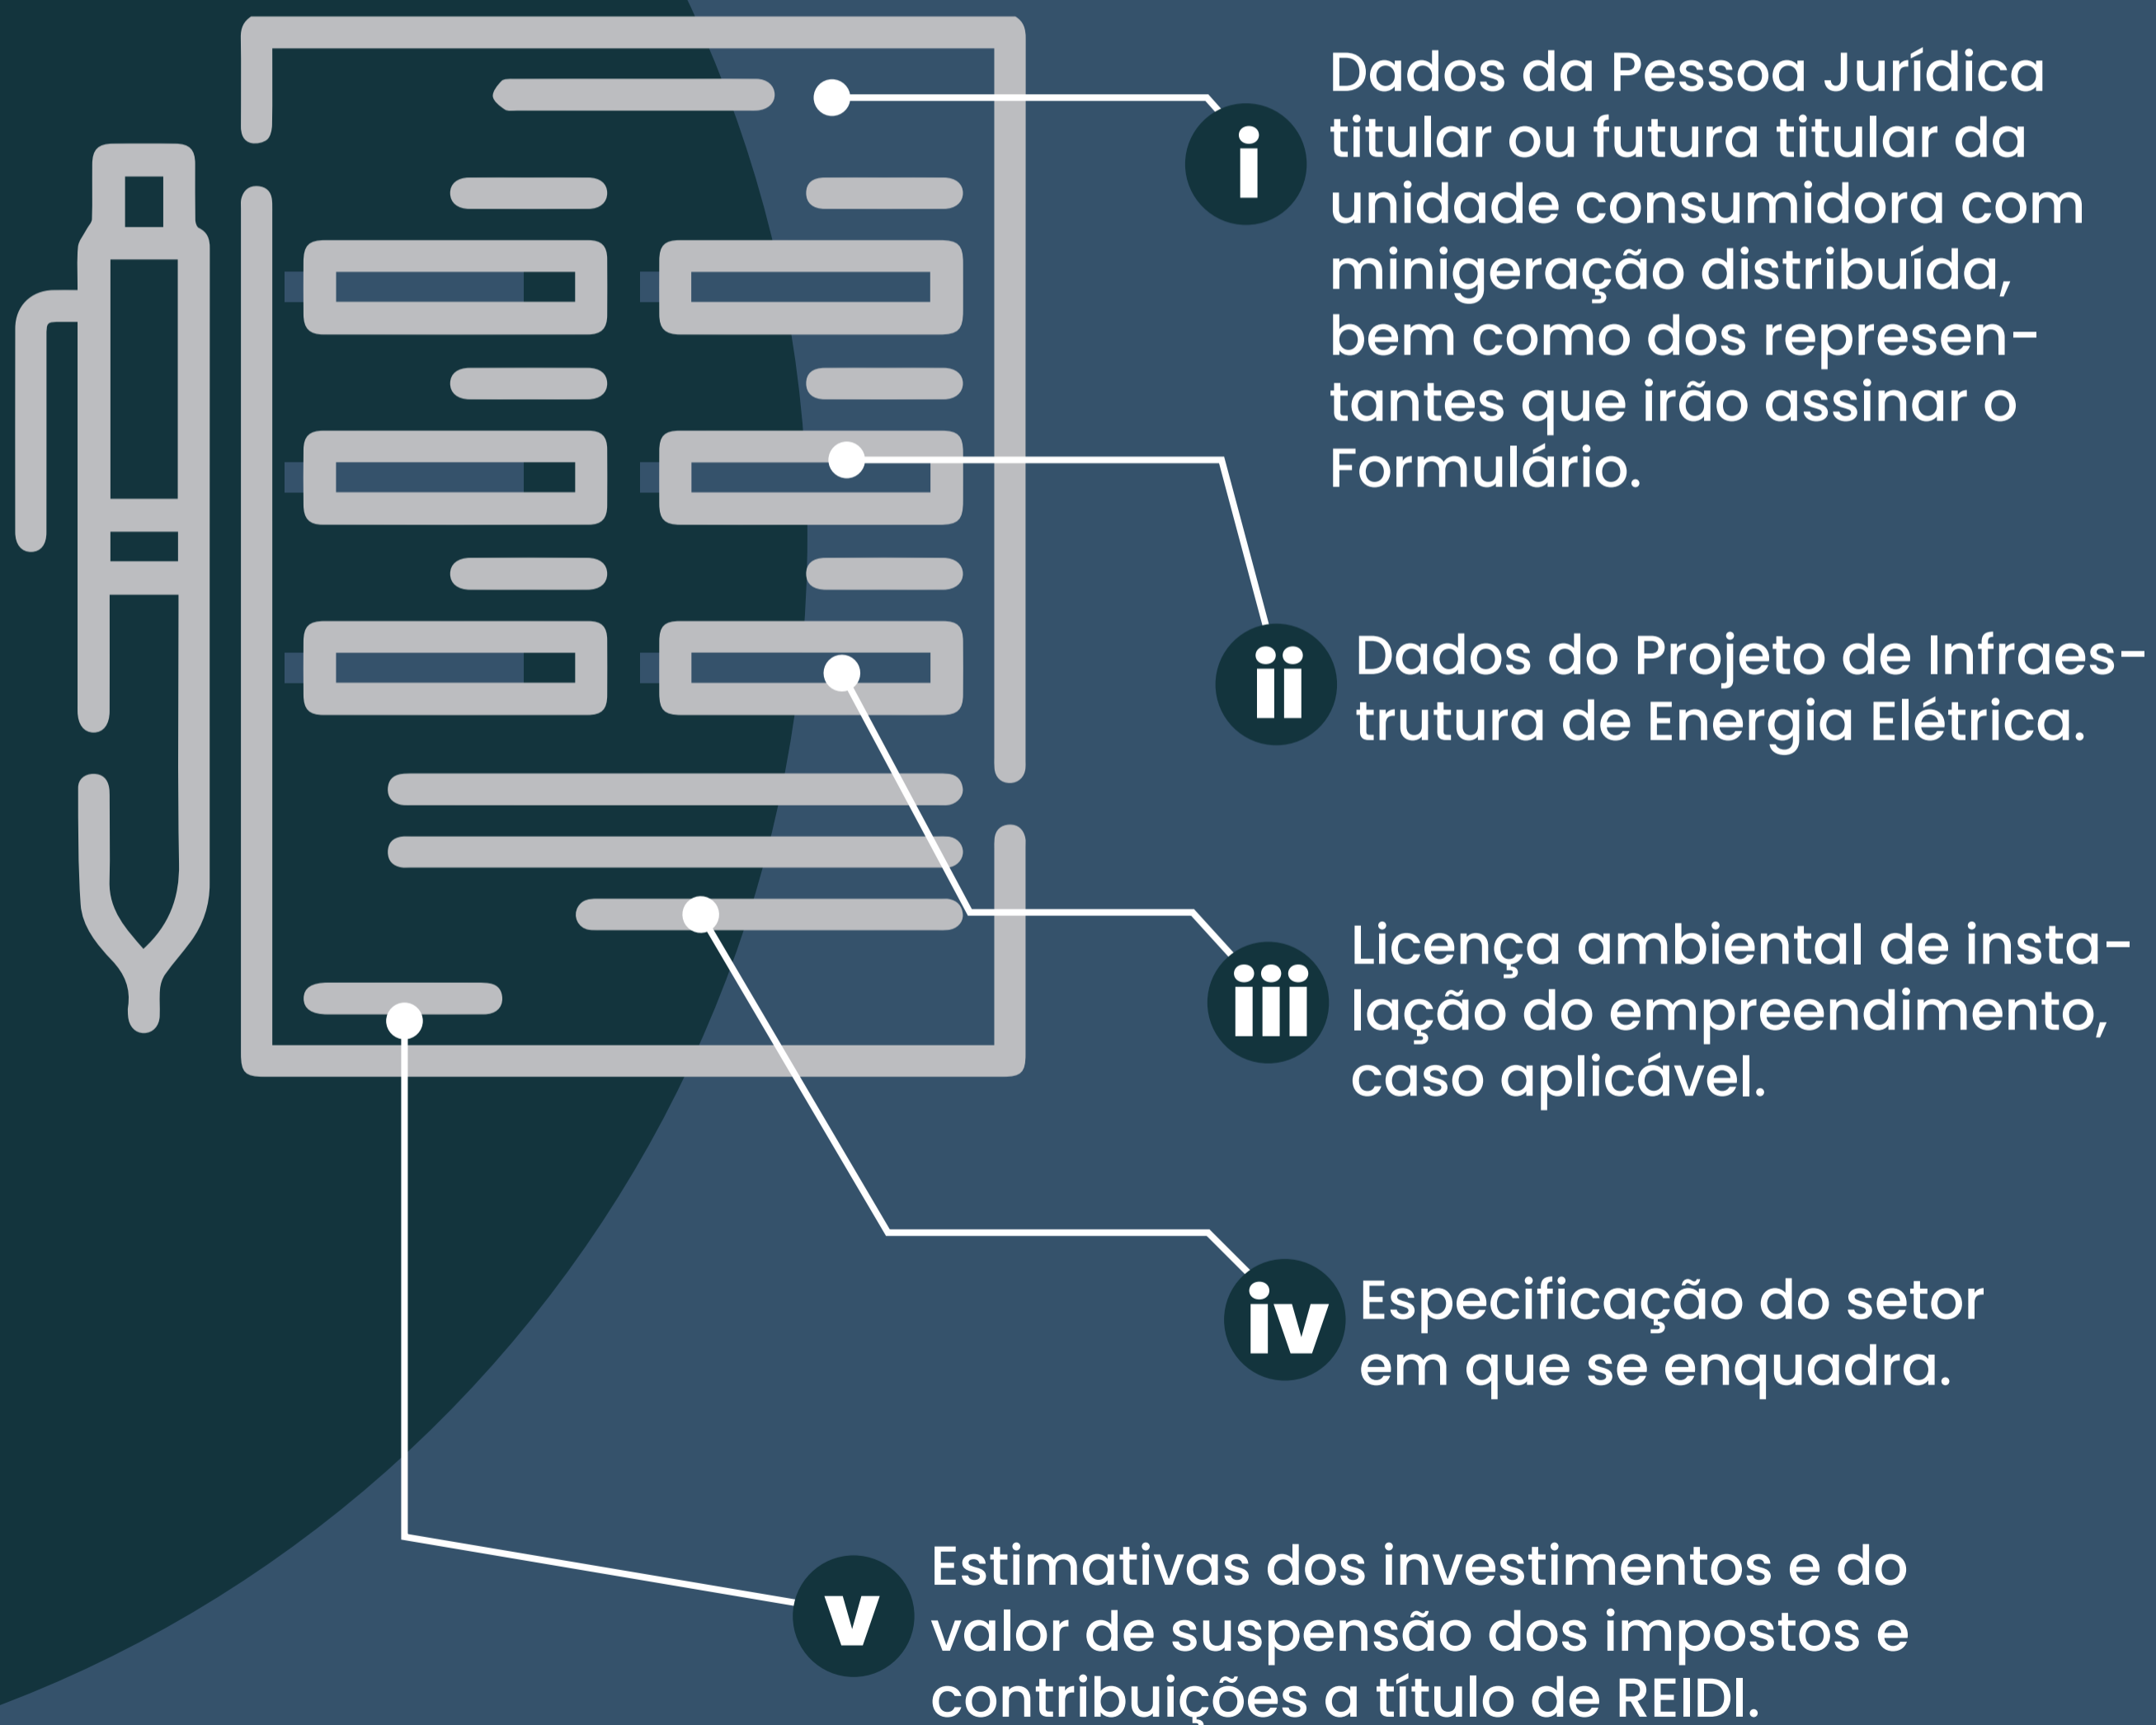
i
Dados da Pessoa Jurídica titular ou futura titular da unidade consumidora com minigeração distribuída, bem como dos representantes que irão assinar o Formulário.

ii
Dados do Projeto de Infraestrutura de Energia Elétrica.

iii
Licença ambiental de instalação do empreendimento, caso aplicável.

iv
Especificação do setor em que se enquadra.

v
Estimativas dos investimentos e do valor de suspensão dos impostos e contribuições a título de REIDI.